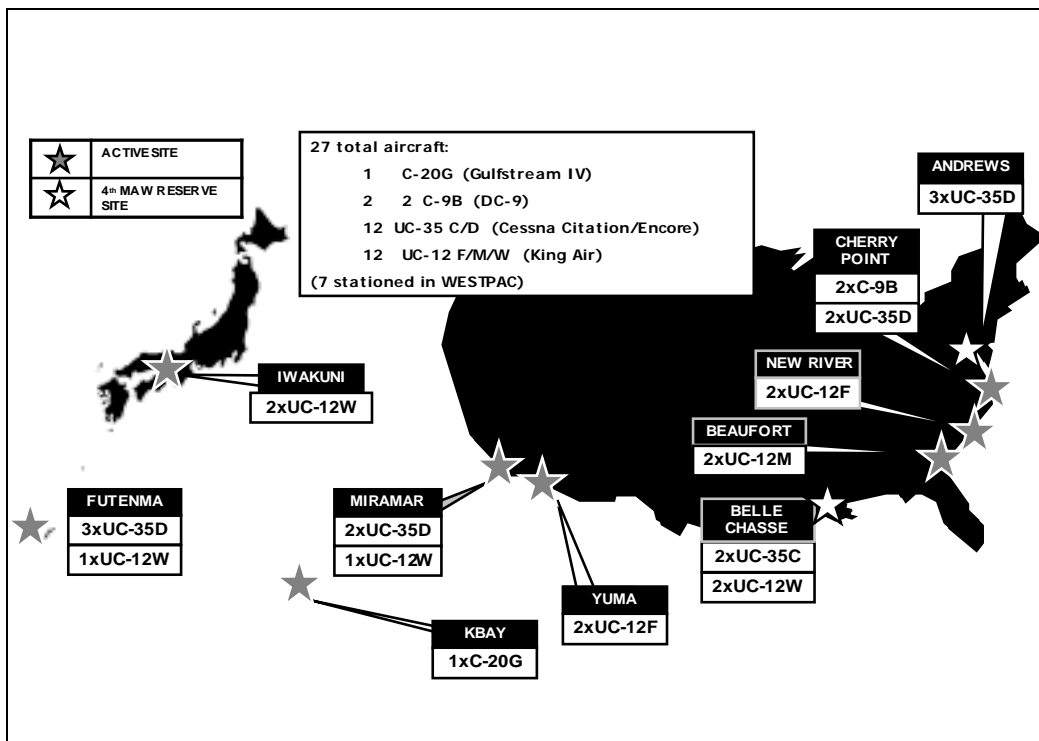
| | |
|---|---|
| ★ | ACTIVE SITE |
| ☆ | 4th MAW RESERVE SITE |

27 total aircraft:
1 C-20G (Gulfstream IV)
2 2 C-9B (DC-9)
12 UC-35 C/D (Cessna Citation/Encore)
12 UC-12 F/M/W (King Air)
(7 stationed in WESTPAC)

ANDREWS
3xUC-35D

CHERRY POINT
2xC-9B
2xUC-35D

NEW RIVER
2xUC-12F

BEAUFORT
2xUC-12M

BELLE CHASSE
2xUC-35C
2xUC-12W

IWAKUNI
2xUC-12W

FUTENMA
3xUC-35D
1xUC-12W

MIRAMAR
2xUC-35D
1xUC-12W

YUMA
2xUC-12F

KBAY
1xC-20G